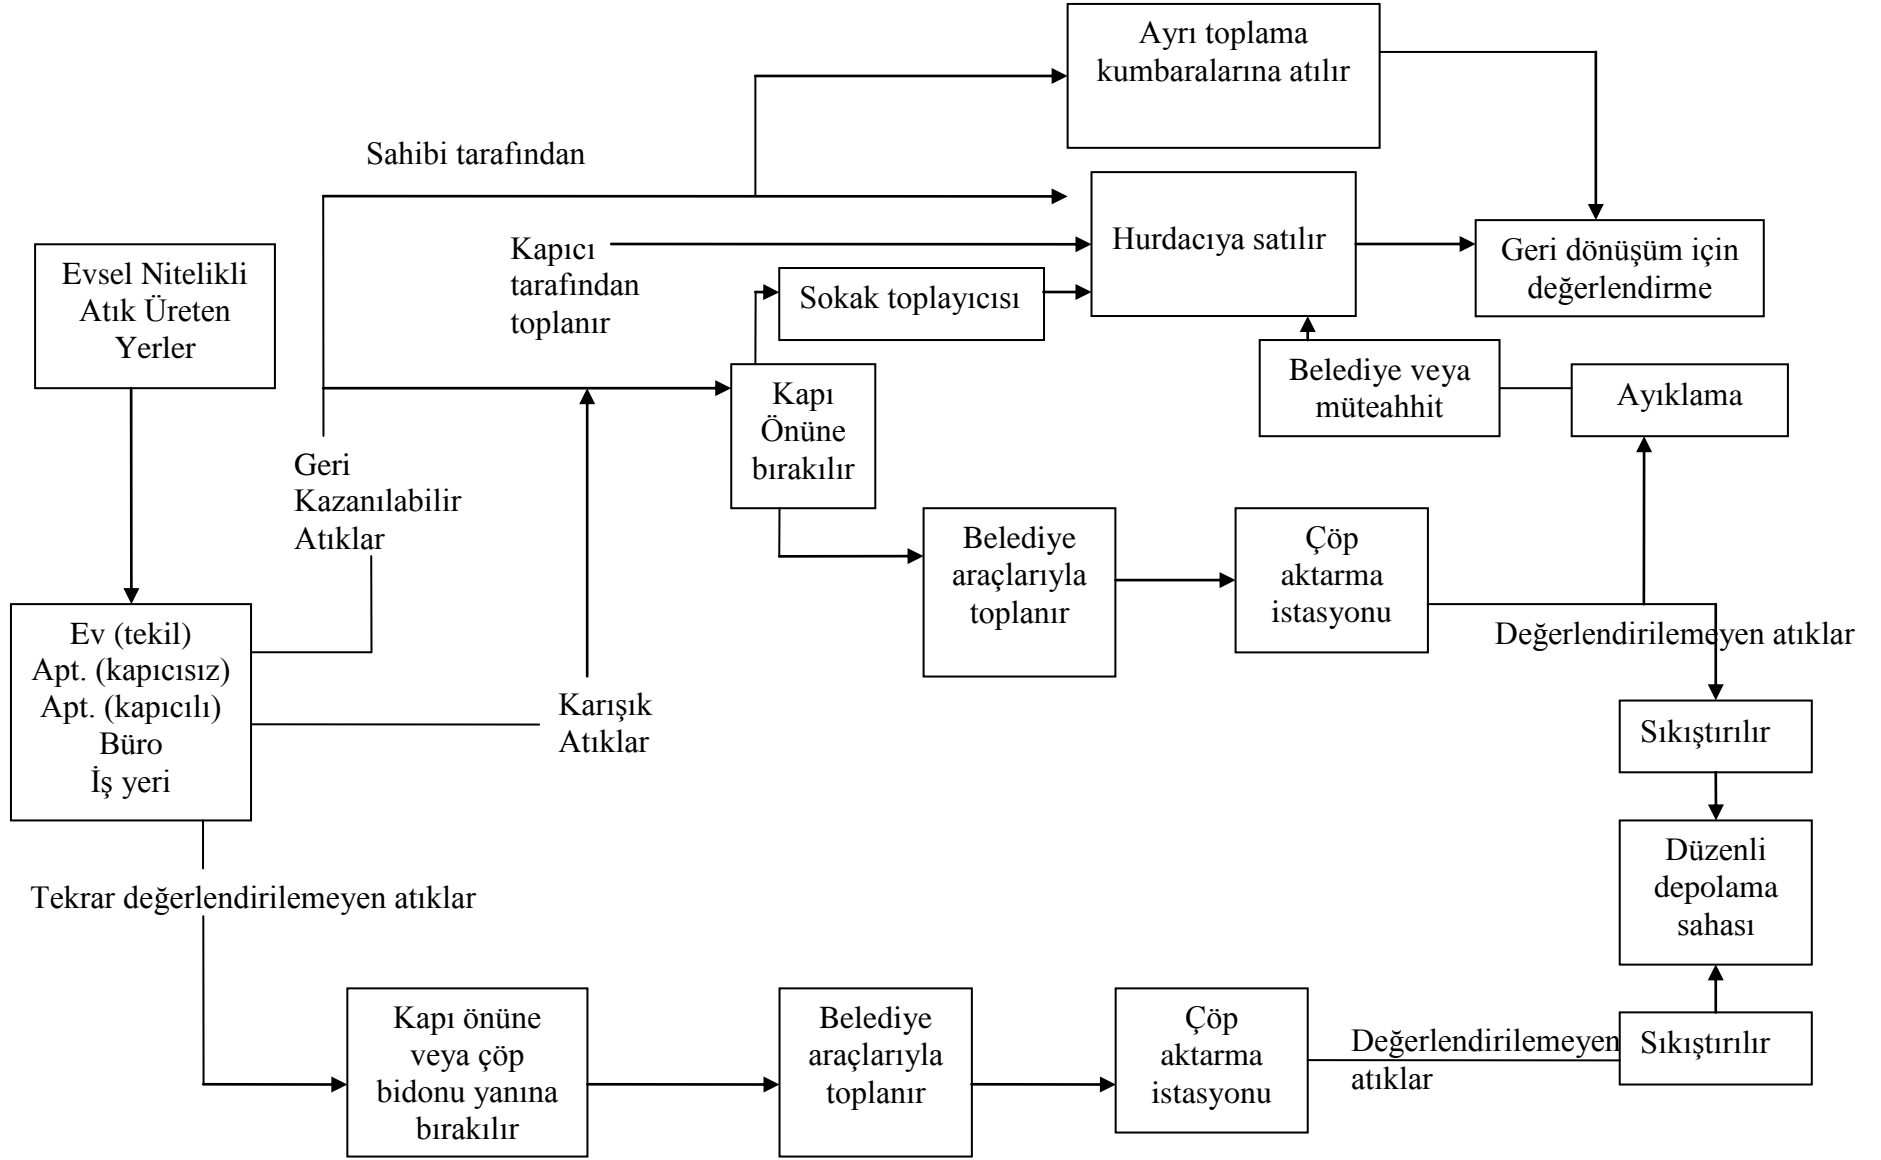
Ayrı toplama kumbaralarına atılır

Sahibi tarafından

Hurdacıya satılır

Geri dönüşüm için değerlendirme

Kapıcı tarafından toplanır

Sokak toplayıcısı

Evsel Nitelikli Atık Üreten Yerler

Belediye veya müteahhit

Ayıklama

Kapı Önüne bırakılır

Geri Kazanılabilir Atıklar

Belediye araçlarıyla toplanır

Çöp aktarma istasyonu

Değerlendirilemeyen atıklar

Ev (tekil)
Apt. (kapıcısız)
Apt. (kapıcılı)
Büro
İş yeri

Karışık Atıklar

Sıkıştırılır

Düzenli depolama sahası

Tekrar değerlendirilemeyen atıklar

Kapı önüne veya çöp bidonu yanına bırakılır

Belediye araçlarıyla toplanır

Çöp aktarma istasyonu

Değerlendirilemeyen atıklar

Sıkıştırılır